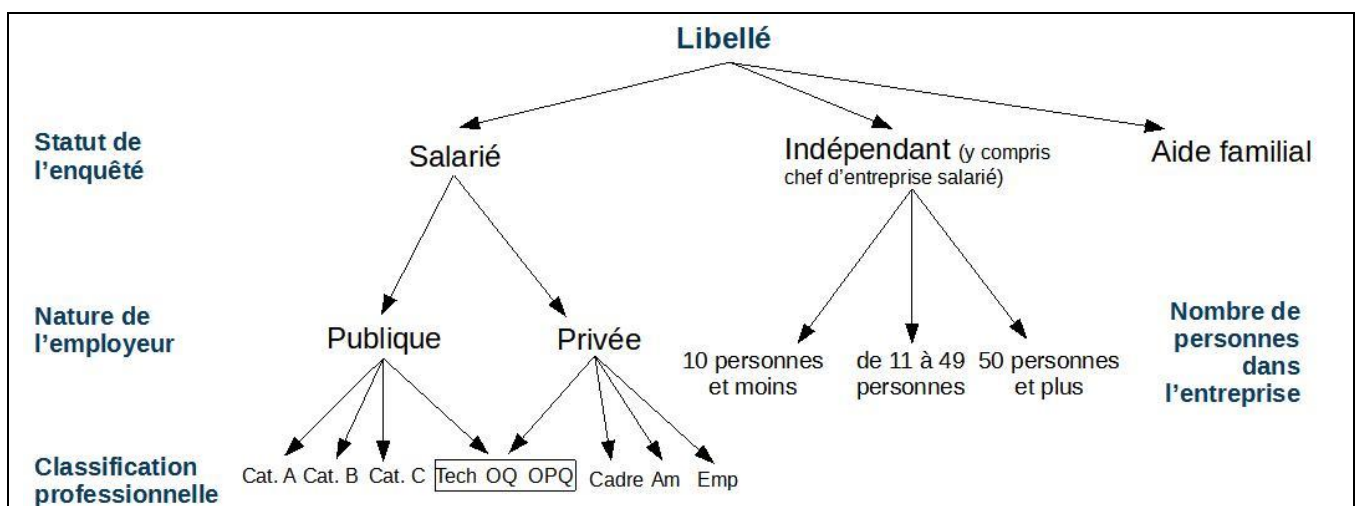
Libellé

Statut de l'enquêté

Salarié

Indépendant (y compris chef d'entreprise salarié)

Aide familial

Nature de l'employeur

Publique

Privée

10 personnes et moins

de 11 à 49 personnes

50 personnes et plus

Nombre de personnes dans l'entreprise

Classification professionnelle

Cat. A Cat. B Cat. C Tech OQ OPQ Cadre Am Emp